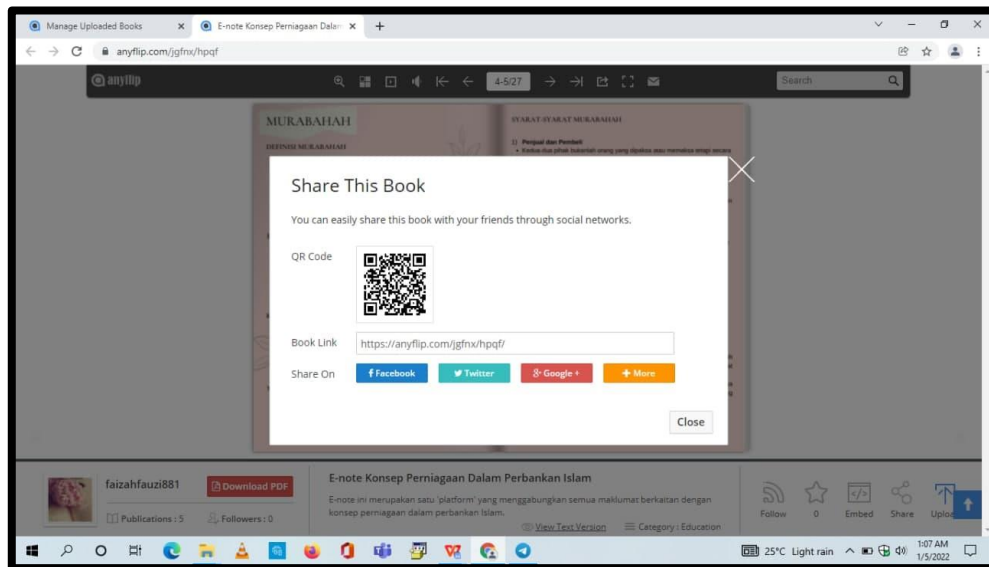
Manage Uploaded Books ×
E-note Konsep Perniagaan Dalam ×
+
anyflip.com/jgfnx/hpqf

anyflip
4-5/27
Search

MURABAHAH
DEFINISI MURABAHAH
SYARAT-SYARAT MURABAHAH
1) Penjual dan Pembeli

Share This Book

You can easily share this book with your friends through social networks.

QR Code

Book Link https://anyflip.com/jgfnx/hpqf/

Share On
Facebook
Twitter
Google +
More

Close

faizahfauzi881
Download PDF
Publications : 5
Followers : 0

E-note Konsep Perniagaan Dalam Perbankan Islam
E-note ini merupakan satu 'platform' yang menggabungkan semua maklumat berkaitan dengan konsep perniagaan dalam perbankan Islam.
View Text Version
Category : Education

Follow
0
Embed
Share
Uplo

25°C Light rain
1:07 AM
1/5/2022